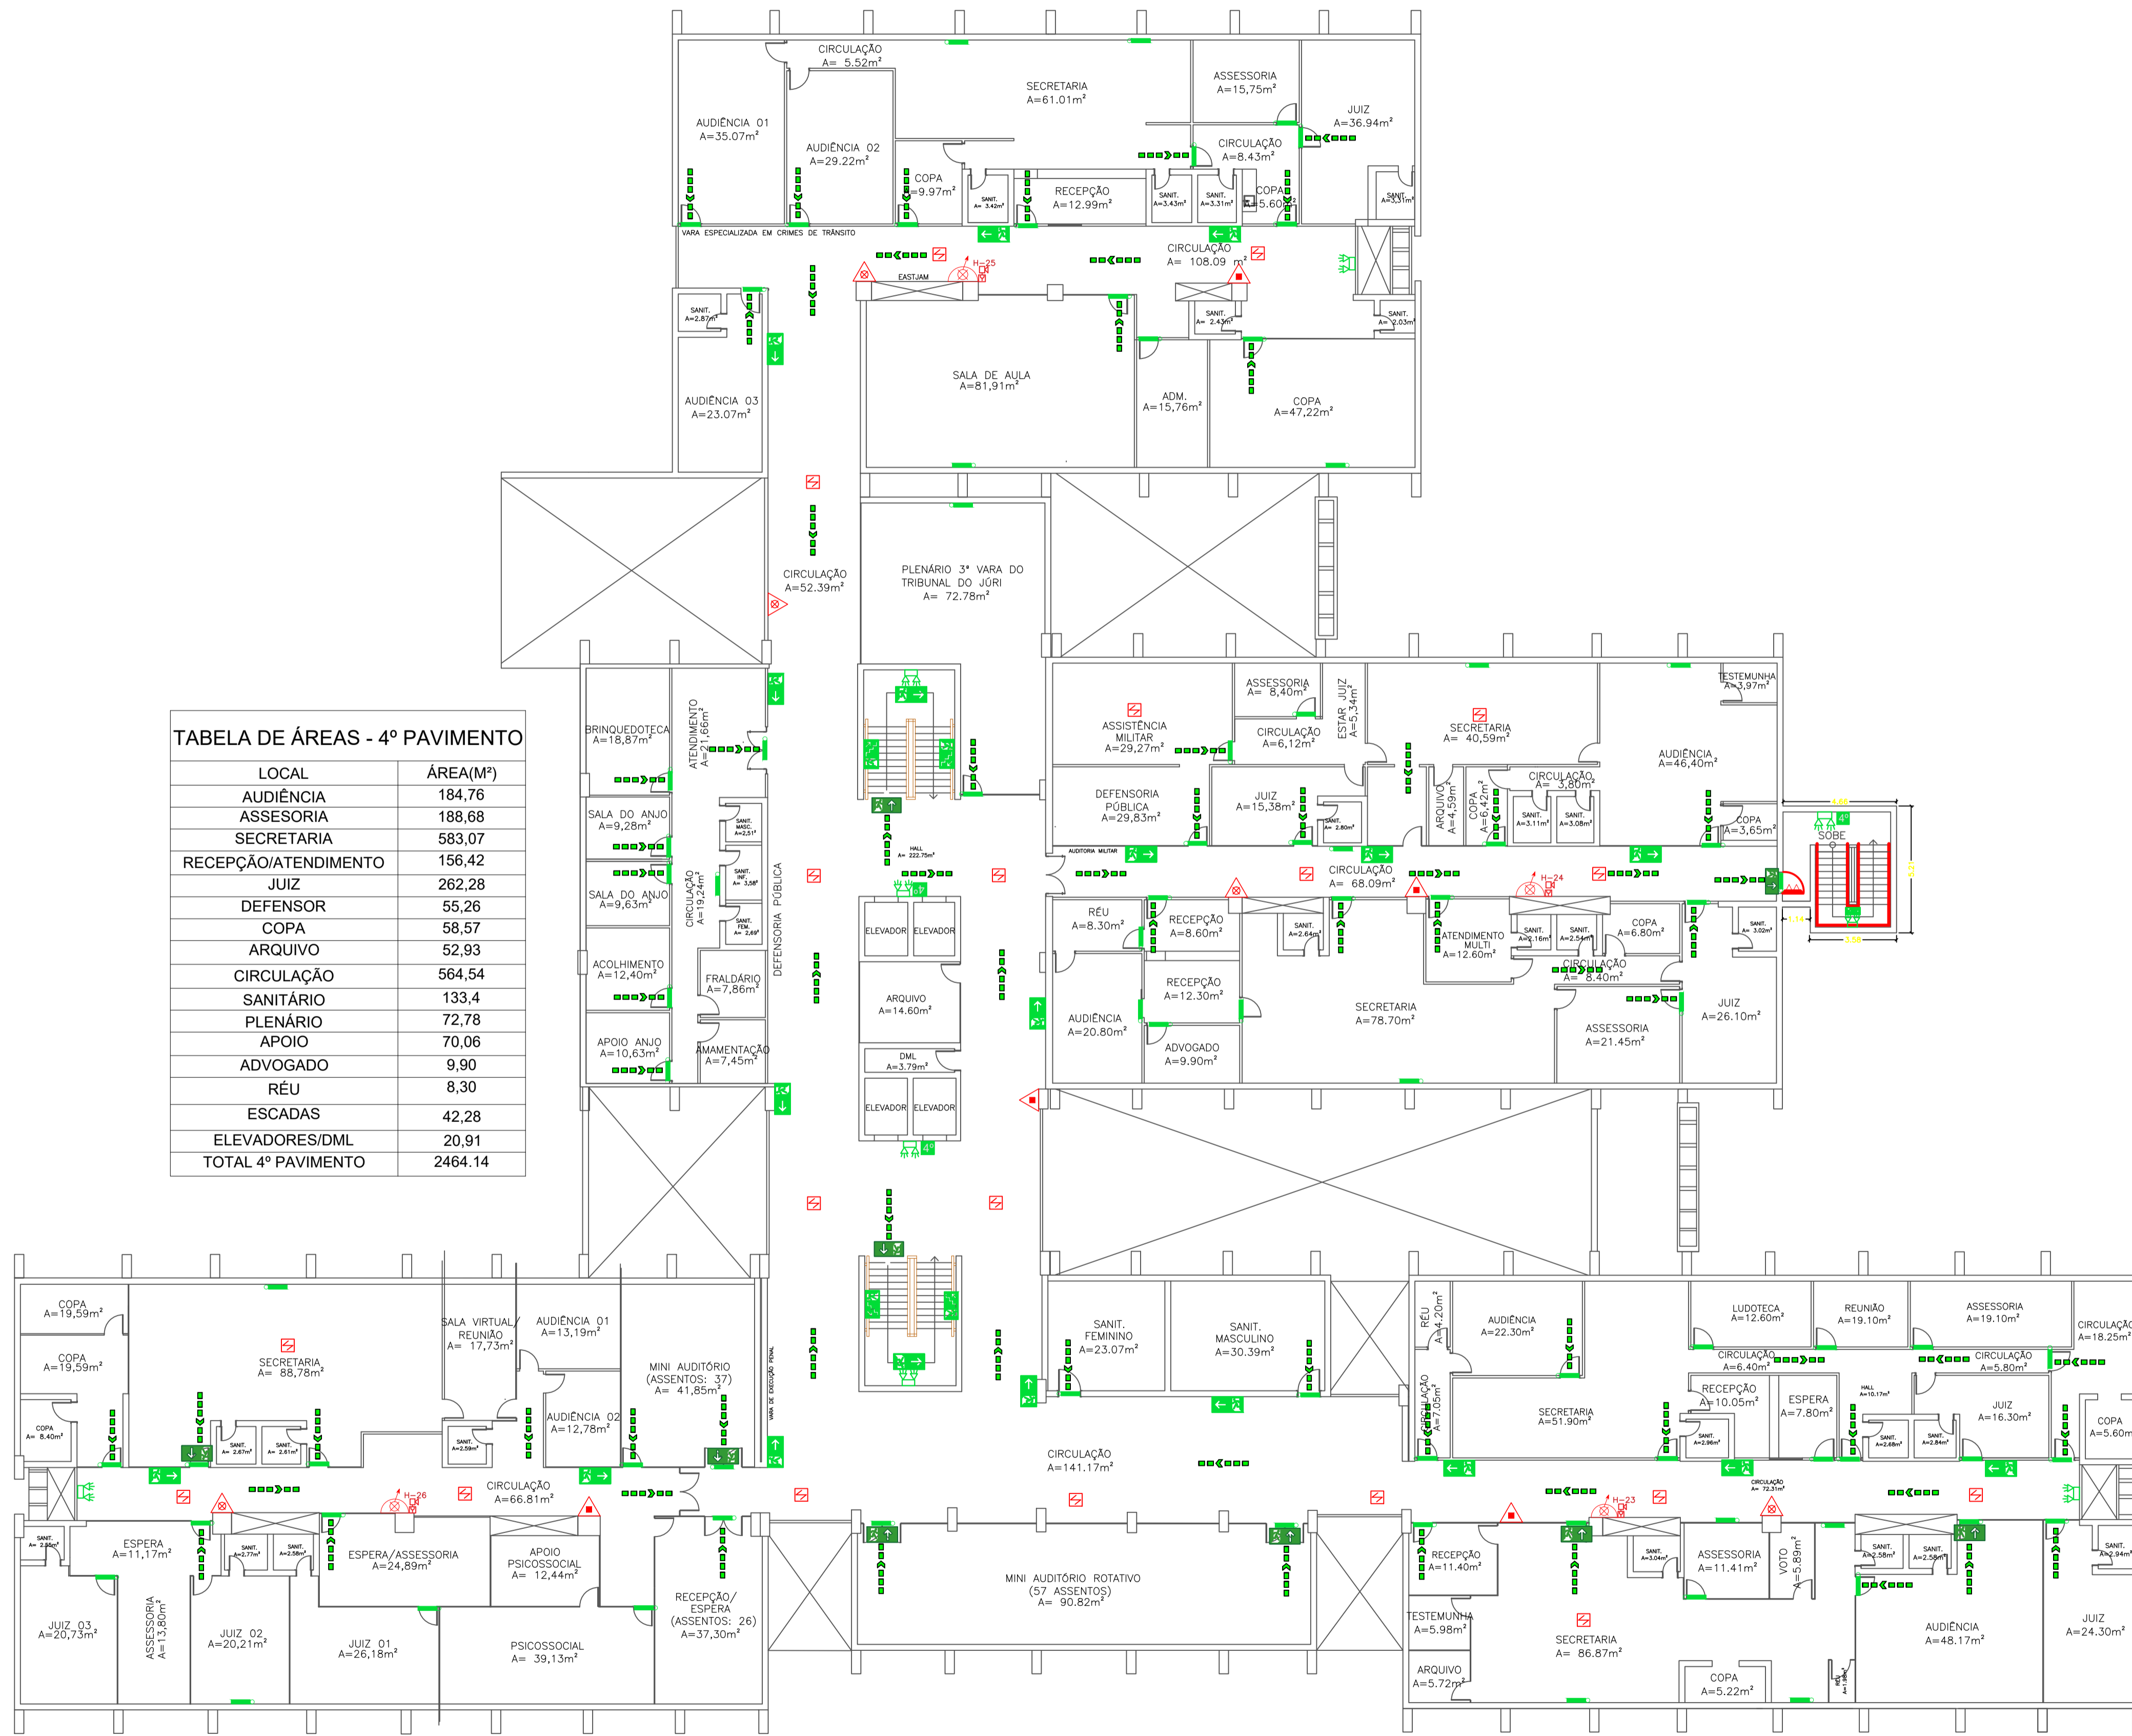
TABELA DE ÁREAS - 4º PAVIMENTO

| LOCAL | ÁREA(M²) |
|---|---|
| AUDIÊNCIA | 184,76 |
| ASSESORIA | 188,68 |
| SECRETARIA | 583,07 |
| RECEPÇÃO/ATENDIMENTO | 156,42 |
| JUIZ | 262,28 |
| DEFENSOR | 55,26 |
| COPA | 58,57 |
| ARQUIVO | 52,93 |
| CIRCULAÇÃO | 564,54 |
| SANITÁRIO | 133,4 |
| PLENÁRIO | 72,78 |
| APOIO | 70,06 |
| ADVOGADO | 9,90 |
| RÉU | 8,30 |
| ESCADAS | 42,28 |
| ELEVADORES/DML | 20,91 |
| TOTAL 4º PAVIMENTO | 2464.14 |

CIRCULAÇÃO A= 5.52m²
SECRETARIA A=61.01m²
ASSESSORIA A=15,75m²
JUIZ A=36.94m²
AUDIÊNCIA 01 A=35.07m²
AUDIÊNCIA 02 A=29.22m²
CIRCULAÇÃO A=8.43m²
COPA A=9.97m²
SANIT. A= 3.42m²
RECEPÇÃO A=12.99m²
SANIT. A=3.43m²
SANIT. A=3.31m²
COPA A=5.60m²
SANIT. A=3.31m²
VARA ESPECIALIZADA EM CRIMES DE TRÂNSITO
H-25
EASTJAM
CIRCULAÇÃO A= 108.09 m²
SANIT. A=2.87m²
SANIT. A= 2.43m²
SANIT. A= 2.03m²
SALA DE AULA A=81,91m²
ADM. A=15,76m²
COPA A=47,22m²
AUDIÊNCIA 03 A=23.07m²
CIRCULAÇÃO A=52.39m²
PLENÁRIO 3ª VARA DO TRIBUNAL DO JÚRI A= 72.78m²
BRINQUEDOTECA A=18,87m²
ATENDIMENTO A=21,66m²
ASSESSORIA A= 8,40m²
ESTAR JUIZ A=5,34m²
TESTEMUNHA A=3,97m²
ASSISTÊNCIA MILITAR A=29,27m²
CIRCULAÇÃO A=6,12m²
SECRETARIA A= 40,59m²
AUDIÊNCIA A=46,40m²
SALA DO ANJO A=9,28m²
SANIT. MASC. A=2,51²
DEFENSORIA PÚBLICA A=29,83m²
JUIZ A=15,38m²
SANIT. A= 2.80m²
ARQUIVO A=4,59m²
COPA A=6,42m²
CIRCULAÇÃO A= 3,80m²
SANIT. A=3.11m²
SANIT. A=3.08m²
COPA A=3,65m²
SOBE
AUDITORIA MILITAR
HALL A= 222.75m²
SANIT. INF. A= 3,58²
SALA DO ANJO A=9,63m²
CIRCULAÇÃO A=19,24m²
DEFENSORIA PÚBLICA
SANIT. FEM. A= 2,69²
CIRCULAÇÃO A= 68.09m²
H-24
RÉU A=8.30m²
RECEPÇÃO A=8.60m²
SANIT. A=2.64m²
ATENDIMENTO MULTI A=12.60m²
SANIT. A=2.16m²
SANIT. A=2.54m²
COPA A=6.80m²
SANIT. A= 3.02m²
ELEVADOR
ELEVADOR
ACOLHIMENTO A=12,40m²
FRALDÁRIO A=7,86m²
ARQUIVO A=14.60m²
CIRCULAÇÃO A= 8.40m²
RECEPÇÃO A=12.30m²
AUDIÊNCIA A=20.80m²
SECRETARIA A=78.70m²
ASSESSORIA A=21.45m²
JUIZ A=26.10m²
APOIO ANJO A=10,63m²
AMAMENTAÇÃO A=7,45m²
DML A=3.79m²
ADVOGADO A=9.90m²
ELEVADOR
ELEVADOR
COPA A=19,59m²
SECRETARIA A= 88,78m²
SALA VIRTUAL/ REUNIÃO A= 17,73m²
AUDIÊNCIA 01 A=13,19m²
MINI AUDITÓRIO (ASSENTOS: 37) A= 41,85m²
VARA DE EXECUÇÃO PENAL
SANIT. FEMININO A=23.07m²
SANIT. MASCULINO A=30.39m²
RÉU A=4.20m²
AUDIÊNCIA A=22.30m²
LUDOTECA A=12.60m²
REUNIÃO A=19.10m²
ASSESSORIA A=19.10m²
CIRCULAÇÃO A=18.25m²
COPA A=19,59m²
CIRCULAÇÃO A=6.40m²
CIRCULAÇÃO A=5.80m²
COPA A= 8.40m²
SANIT. A= 2.67m²
SANIT. A= 2.61m²
SANIT. A=2.59m²
AUDIÊNCIA 02 A=12,78m²
CIRCULAÇÃO A=7.05m²
SECRETARIA A=51.90m²
RECEPÇÃO A=10.05m²
ESPERA A=7.80m²
HALL A=10.17m²
JUIZ A=16.30m²
COPA A=5.60m²
SANIT. A=2.96m²
SANIT. A=2.68m²
SANIT. A=2.84m²
CIRCULAÇÃO A=141.17m²
CIRCULAÇÃO A= 72.31m²
H-26
CIRCULAÇÃO A=66.81m²
H-23
SANIT. A= 2.88m²
ESPERA A=11,17m²
SANIT. A=2.77m²
SANIT. A=2.58m²
ESPERA/ASSESSORIA A=24,89m²
APOIO PSICOSSOCIAL A= 12,44m²
RECEPÇÃO/ ESPERA (ASSENTOS: 26) A=37,30m²
MINI AUDITÓRIO ROTATIVO (57 ASSENTOS) A= 90.82m²
RECEPÇÃO A=11.40m²
SANIT. A=3.04m²
ASSESSORIA A=11.41m²
VOTO A=5.89m²
SANIT. A=2.58m²
SANIT. A=2.58m²
SANIT. A=2.94m²
JUIZ 03 A=20,73m²
ASSESSORIA A=13,80m²
JUIZ 02 A=20,21m²
JUIZ 01 A=26,18m²
PSICOSSOCIAL A= 39,13m²
TESTEMUNHA A=5.98m²
SECRETARIA A= 86.87m²
AUDIÊNCIA A=48.17m²
JUIZ A=24.30m²
ARQUIVO A=5.72m²
COPA A=5.22m²
RÉU